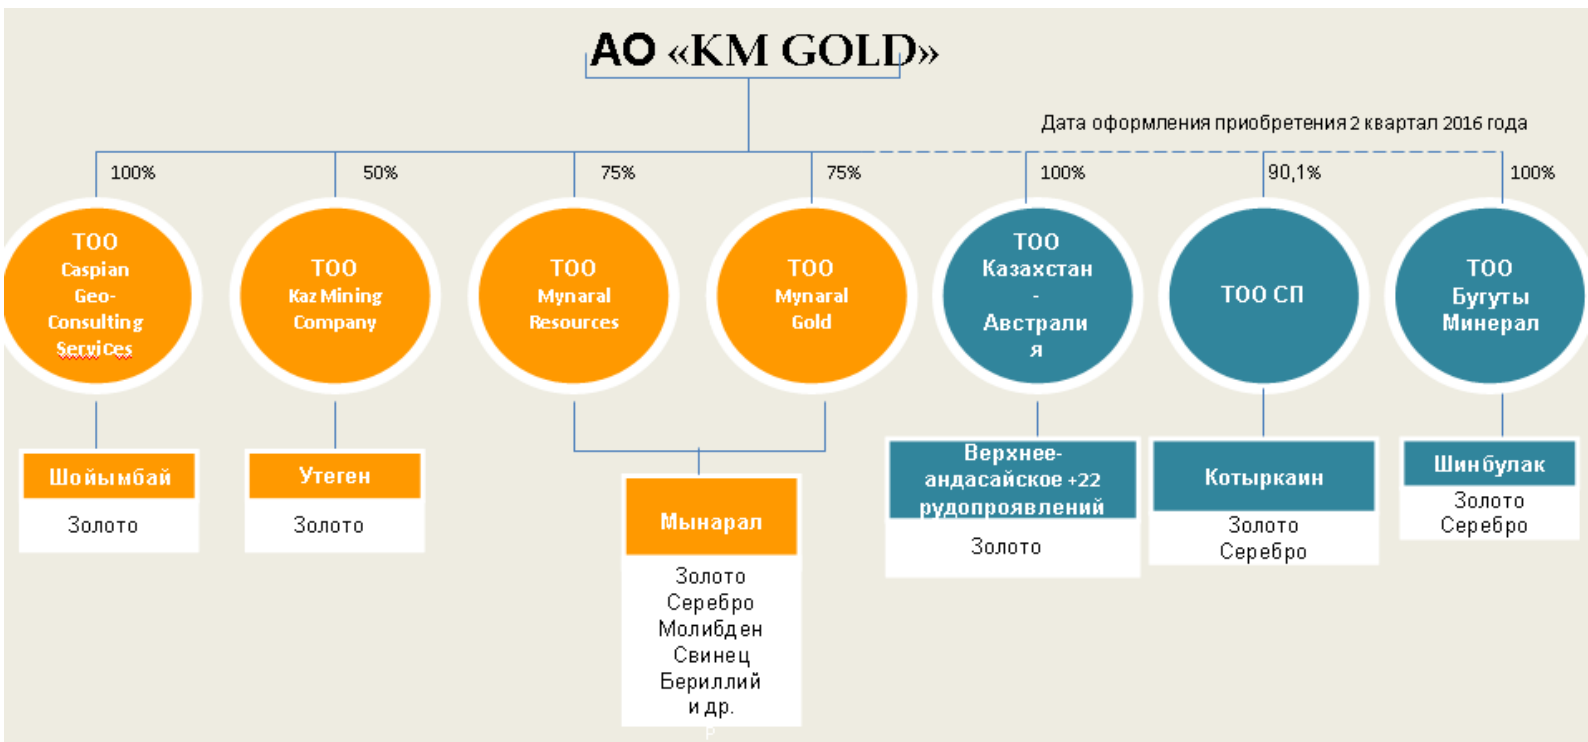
АО «KM GOLD»

Дата оформления приобретения 2 квартал 2016 года

100%

ТОО Caspian Geo-Consulting Services

Шойымбай

Золото

50%

ТОО Kaz Mining Company

Утеген

Золото

75%

ТОО Mynaral Resources

75%

ТОО Mynaral Gold

Мынарал

Золото
Серебро
Молибден
Свинец
Бериллий
и др.

100%

ТОО Казахстан - Австрали я

Верхнее-андасайское +22 рудопроявлений

Золото

90,1%

ТОО СП

Котыркаин

Золото
Серебро

100%

ТОО Бугуты Минерал

Шинбулак

Золото
Серебро